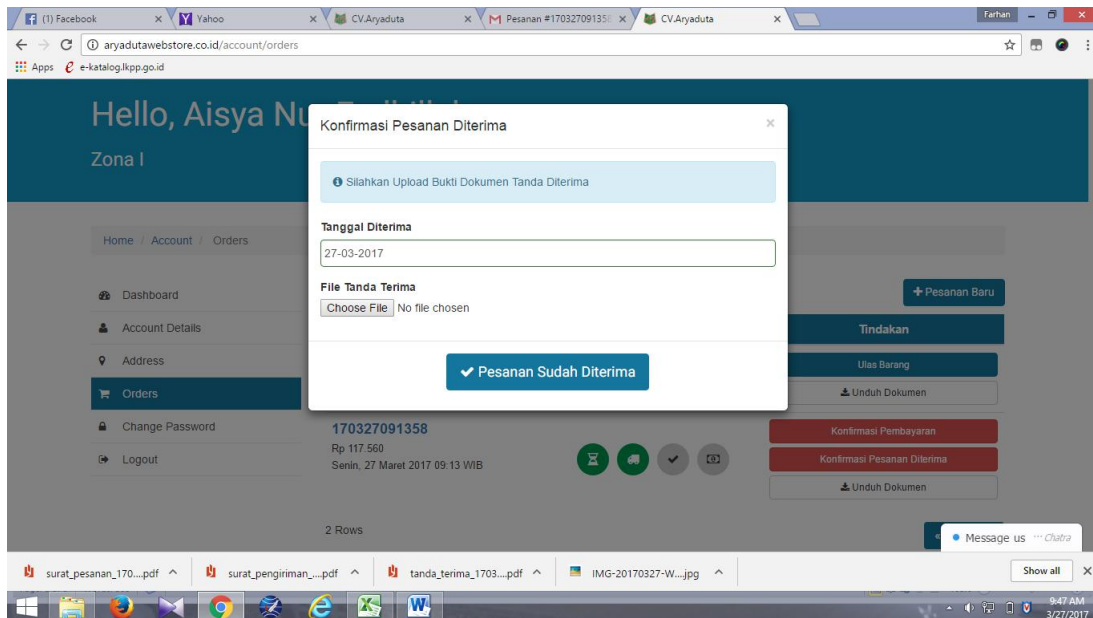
(1) Facebook ×
Yahoo ×
CV.Aryaduta ×
Pesanan #170327091358 ×
CV.Aryaduta ×
Farhan

aryadutawebstore.co.id/account/orders

Apps e-katalog.lkpp.go.id

Hello, Aisya Nu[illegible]

Zona I

Home / Account / Orders

Dashboard
Account Details
Address
Orders
Change Password
Logout

Konfirmasi Pesanan Diterima ×

Silahkan Upload Bukti Dokumen Tanda Diterima

Tanggal Diterima

27-03-2017

File Tanda Terima

Choose File No file chosen

Pesanan Sudah Diterima

+ Pesanan Baru

Tindakan

Ulas Barang

Unduh Dokumen

170327091358
Rp 117.560
Senin, 27 Maret 2017 09:13 WIB

Konfirmasi Pembayaran

Konfirmasi Pesanan Diterima

Unduh Dokumen

2 Rows

Message us Chatra

surat_pesanan_170....pdf
surat_pengiriman_....pdf
tanda_terima_1703....pdf
IMG-20170327-W....jpg
Show all

9:47 AM
3/27/2017